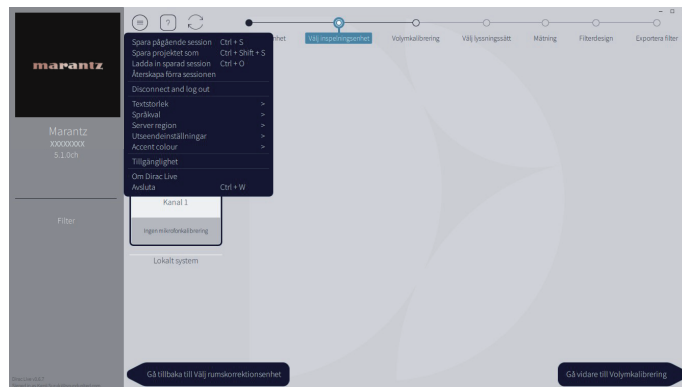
marantz

Marantz
XXXXXXXX
5.1.0ch

Filter

het
Välj inspelningsenhet
Volymkalibrering
Välj lyssningssätt
Mätning
Filterdesign
Exportera filter

Spara pågående session Ctrl + S
Spara projektet som Ctrl + Shift + S
Ladda in sparad session Ctrl + O
Återskapa förra sessionen
Disconnect and log out
Textstorlek >
Språkval >
Server region >
Utseendeinställningar >
Accent colour >
Tillgänglighet
Om Dirac Live
Avsluta Ctrl + W

Kanal 1
Ingen mikrofonkalibrering
Lokalt system

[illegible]

Gå tillbaka till Välj rumskorrektionsenhet
Gå vidare till Volymkalibrering